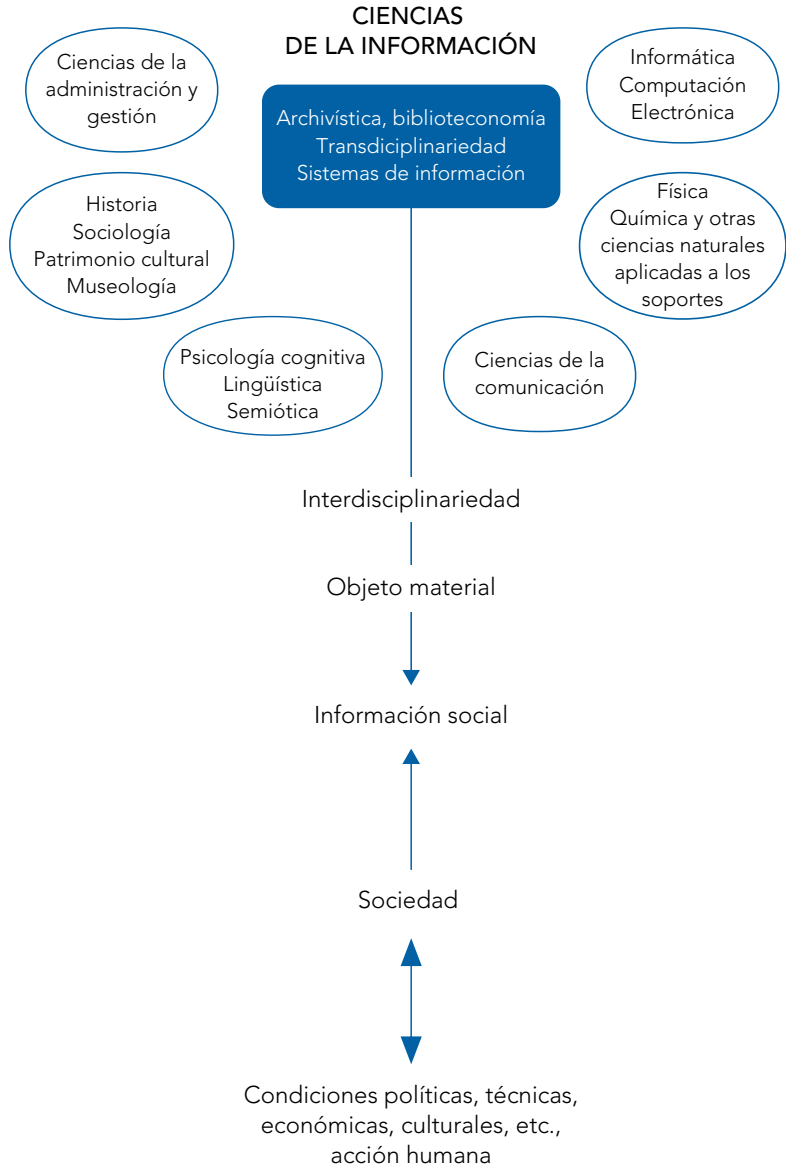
CIENCIAS
DE LA INFORMACIÓN

Ciencias de la administración y gestión

Archivística, biblioteconomía
Transdisciplinariedad
Sistemas de información

Informática
Computación
Electrónica

Historia
Sociología
Patrimonio cultural
Museología

Física
Química y otras ciencias naturales aplicadas a los soportes

Psicología cognitiva
Lingüística
Semiótica

Ciencias de la comunicación

Interdisciplinariedad

Objeto material

Información social

Sociedad

Condiciones políticas, técnicas, económicas, culturales, etc., acción humana